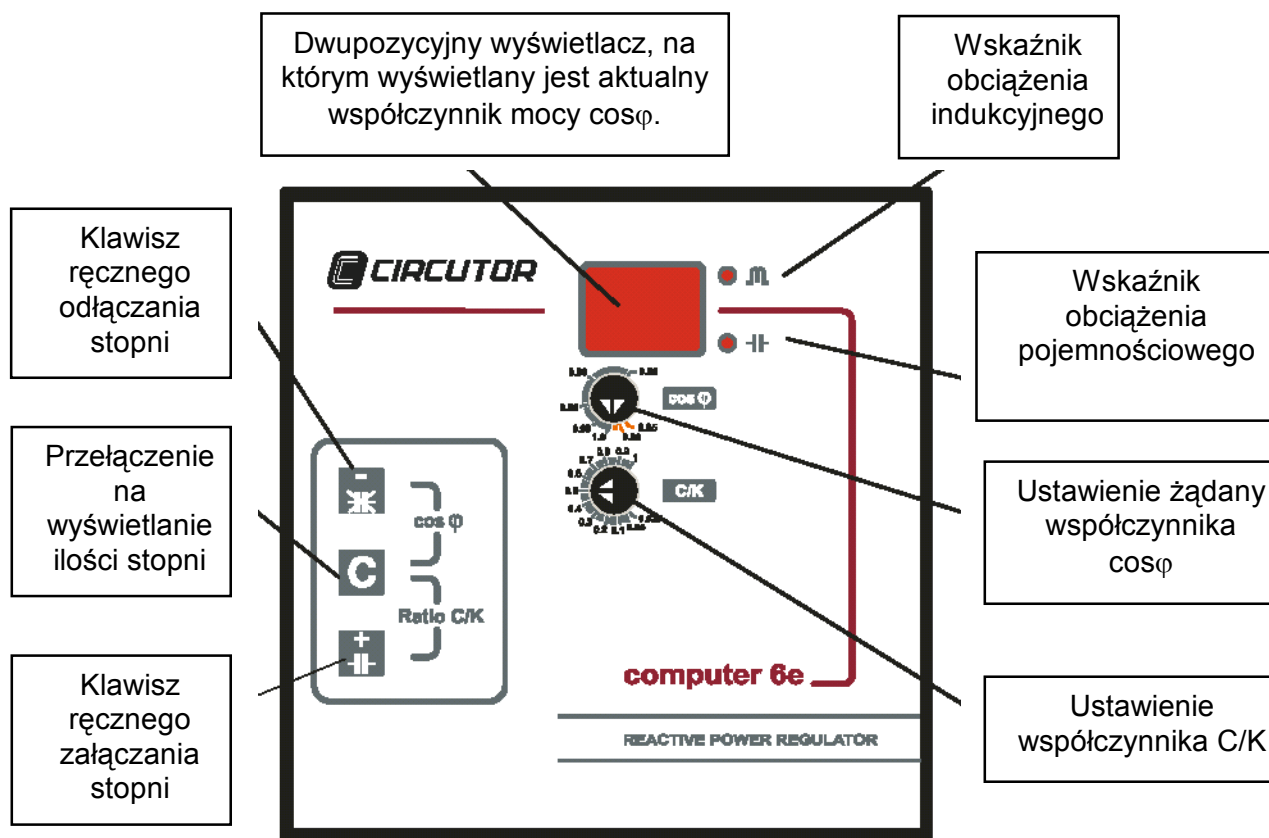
Dwupozycyjny wyświetlacz, na którym wyświetlany jest aktualny współczynnik mocy cos$\varphi$.

Wskaźnik obciążenia indukcyjnego

Klawisz ręcznego odłączania stopni

CIRCUTOR

Wskaźnik obciążenia pojemnościowego

cos $\varphi$

Przełączenie na wyświetlanie ilości stopni

C/K

Ustawienie żądany współczynnika cos$\varphi$

cos $\varphi$

C

Ratio C/K

Klawisz ręcznego załączania stopni

computer 6e

Ustawienie współczynnika C/K

REACTIVE POWER REGULATOR